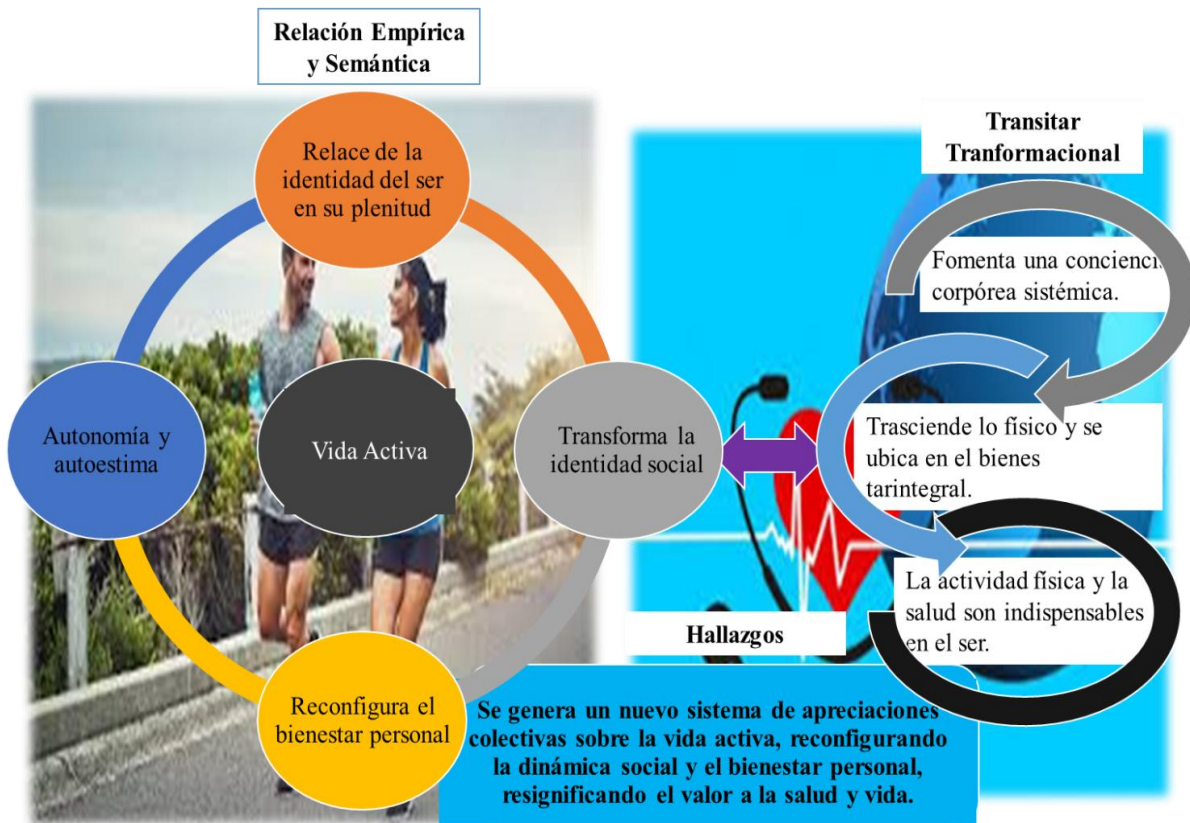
Relación Empírica y Semántica

Relace de la identidad del ser en su plenitud

Autonomía y autoestima

Vida Activa

Transforma la identidad social

Reconfigura el bienestar personal

Transitar Tranformacional

Fomenta una concienci corpórea sistémica.

Trasciende lo físico y se ubica en el bienes tarintegral.

La actividad física y la salud son indispensables en el ser.

Hallazgos

Se genera un nuevo sistema de apreciaciones colectivas sobre la vida activa, reconfigurando la dinámica social y el bienestar personal, resignificando el valor a la salud y vida.